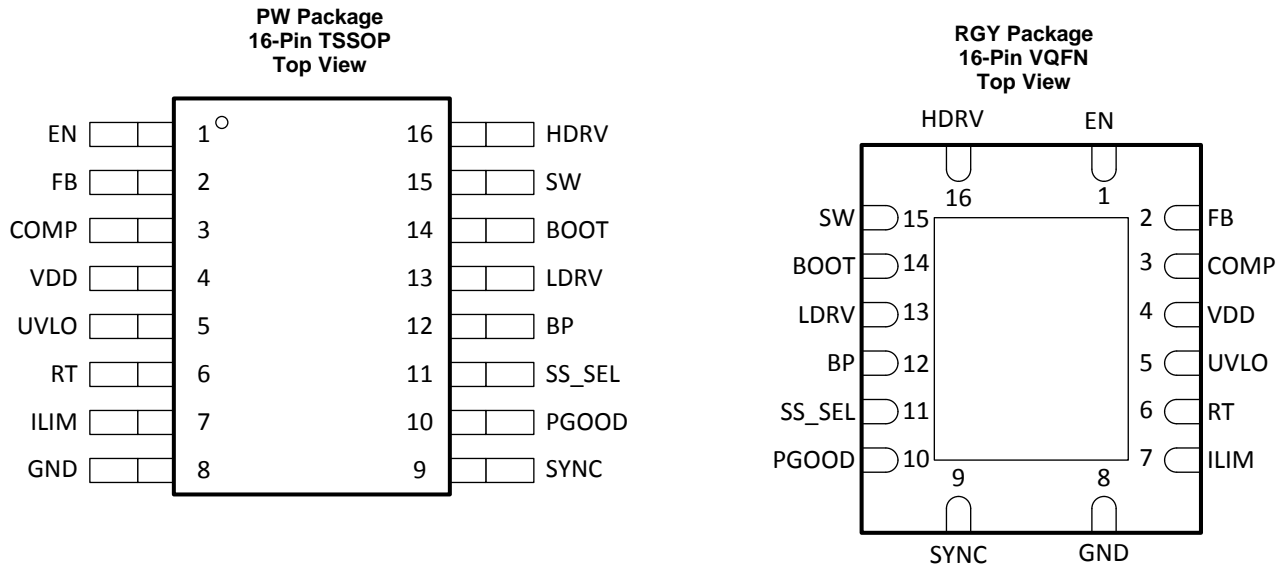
PW Package
16-Pin TSSOP
Top View

EN 1
FB 2
COMP 3
VDD 4
UVLO 5
RT 6
ILIM 7
GND 8

16 HDRV
15 SW
14 BOOT
13 LDRV
12 BP
11 SS_SEL
10 PGOOD
9 SYNC

RGY Package
16-Pin VQFN
Top View

HDRV EN
16 1

SW 15
BOOT 14
LDRV 13
BP 12
SS_SEL 11
PGOOD 10

2 FB
3 COMP
4 VDD
5 UVLO
6 RT
7 ILIM

9 8
SYNC GND